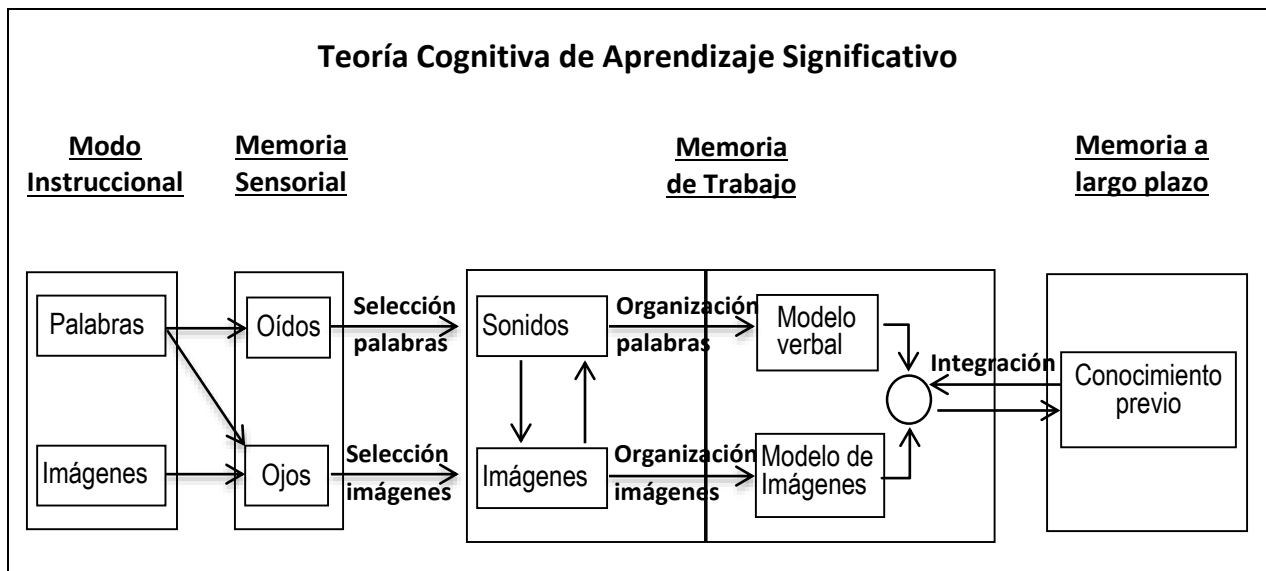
Teoría Cognitiva de Aprendizaje Significativo

Modo Instruccional

Memoria Sensorial

Memoria de Trabajo

Memoria a largo plazo

Palabras

Imágenes

Oídos

Ojos

Selección palabras

Selección imágenes

Sonidos

Imágenes

Organización palabras

Organización imágenes

Modelo verbal

Modelo de Imágenes

Integración

Conocimiento previo